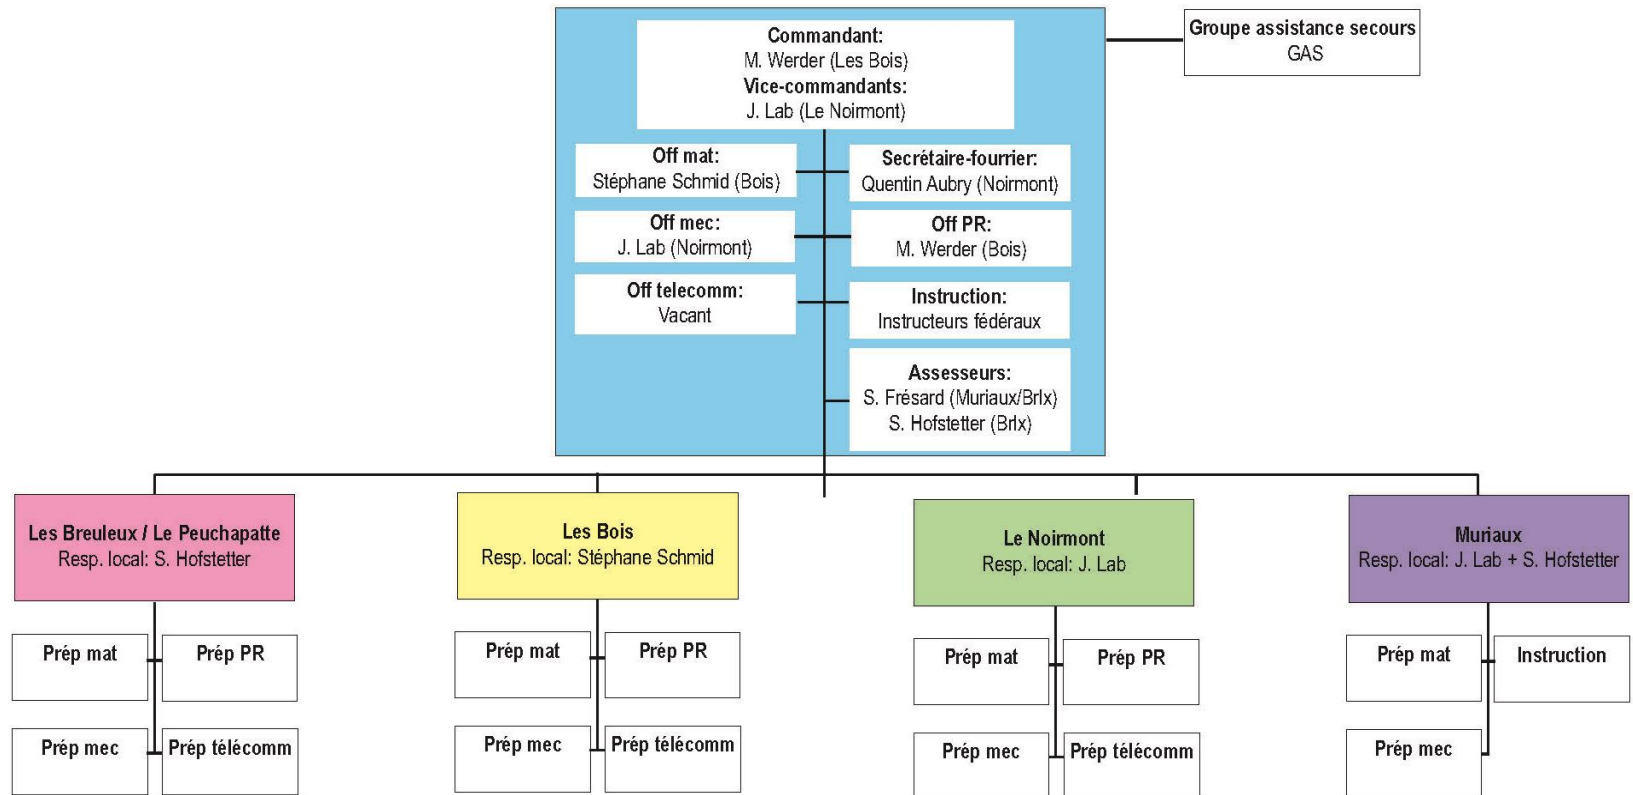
Commandant:
M. Werder (Les Bois)
Vice-commandants:
J. Lab (Le Noirmont)

Groupe assistance secours
GAS

Off mat:
Stéphane Schmid (Bois)

Secrétaire-fourrier:
Quentin Aubry (Noirmont)

Off mec:
J. Lab (Noirmont)

Off PR:
M. Werder (Bois)

Off telecomm:
Vacant

Instruction:
Instructeurs fédéraux

Assesseurs:
S. Frésard (Muriaux/Brlx)
S. Hofstetter (Brlx)

Les Breuleux / Le Peuchapatte
Resp. local: S. Hofstetter

Prép mat
Prép PR
Prép mec
Prép télécomm

Les Bois
Resp. local: Stéphane Schmid

Prép mat
Prép PR
Prép mec
Prép télécomm

Le Noirmont
Resp. local: J. Lab

Prép mat
Prép PR
Prép mec
Prép télécomm

Muriaux
Resp. local: J. Lab + S. Hofstetter

Prép mat
Instruction
Prép mec